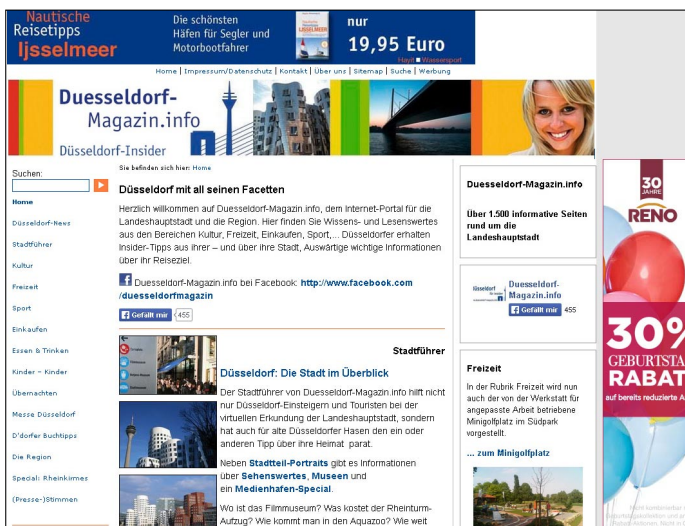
Nautische Reisetipps Ijsselmeer

Die schönsten Häfen für Segler und Motorbootfahrer

nur 19,95 Euro

Hayit Wassersport

Home | Impressum/Datenschutz | Kontakt | Über uns | Sitemap | Suche | Werbung

Duesseldorf-Magazin.info

Düsseldorf-Insider

Suchen:

Home

Düsseldorf-News

Stadtführer

Kultur

Freizeit

Sport

Einkaufen

Essen & Trinken

Kinder – Kinder

Übernachten

Messe Düsseldorf

D'dorfer Buchtipps

Die Region

Special: Rheinkirmes

(Presse-)Stimmen

Sie befinden sich hier: Home

Düsseldorf mit all seinen Facetten

Herzlich willkommen auf Duesseldorf-Magazin.info, dem Internet-Portal für die Landeshauptstadt und die Region. Hier finden Sie Wissens- und Lesenswertes aus den Bereichen Kultur, Freizeit, Einkaufen, Sport,... Düsseldorfer erhalten Insider-Tipps aus ihrer – und über ihre Stadt, Auswärtige wichtige Informationen über ihr Reiseziel.

Duesseldorf-Magazin.info bei Facebook: http://www.facebook.com/duesseldorfmagazin

Gefällt mir 455

Stadtführer

Düsseldorf: Die Stadt im Überblick

Der Stadtführer von Duesseldorf-Magazin.info hilft nicht nur Düsseldorf-Einsteigern und Touristen bei der virtuellen Erkundung der Landeshauptstadt, sondern hat auch für alte Düsseldorfer Hasen den ein oder anderen Tipp über ihre Heimat parat.

Neben Stadtteil-Portraits gibt es Informationen über Sehenswertes, Museen und ein Medienhafen-Special.

Wo ist das Filmmuseum? Was kostet der Rheinturm-Aufzug? Wie kommt man in den Aquazoo? Wie weit

Duesseldorf-Magazin.info

Über 1.500 informative Seiten rund um die Landeshauptstadt

Duesseldorf-Magazin.info

Gefällt mir 455

Freizeit

In der Rubrik Freizeit wird nun auch der von der Werkstatt für angepasste Arbeit betriebene Minigolfplatz im Südpark vorgestellt.

... zum Minigolfplatz

30 JAHRE

RENO

30%

GEBURTSTA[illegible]

RABAT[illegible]

auf bereits reduzierte A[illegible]